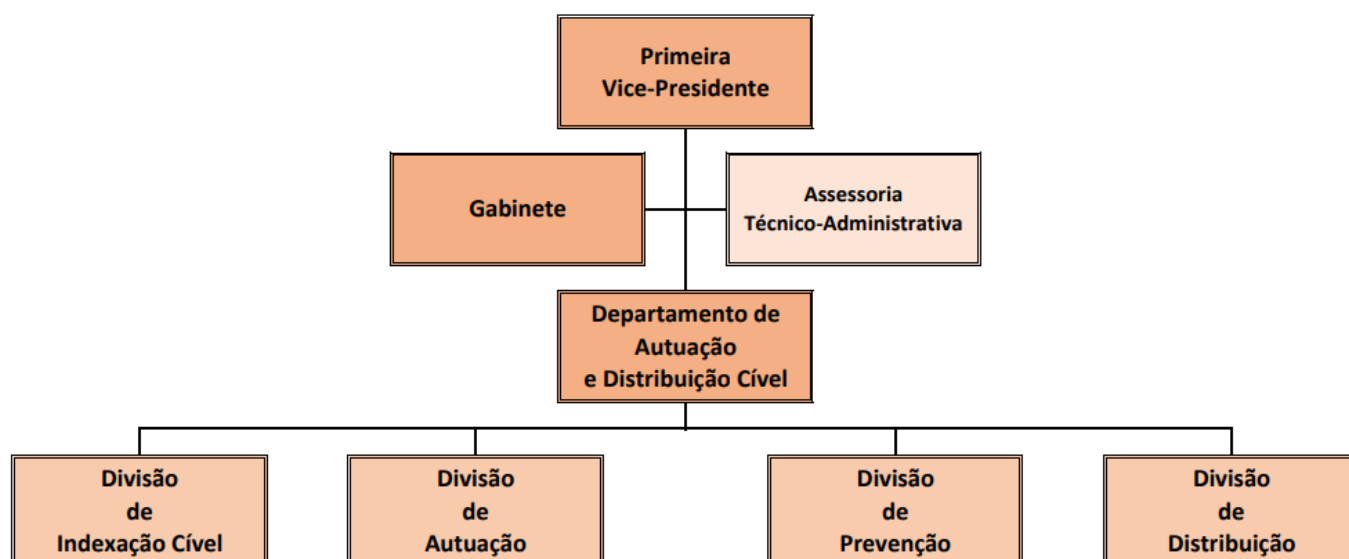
Primeira Vice-Presidente

Gabinete

Assessoria Técnico-Administrativa

Departamento de Autuação e Distribuição Cível

Divisão de Indexação Cível

Divisão de Autuação

Divisão de Prevenção

Divisão de Distribuição